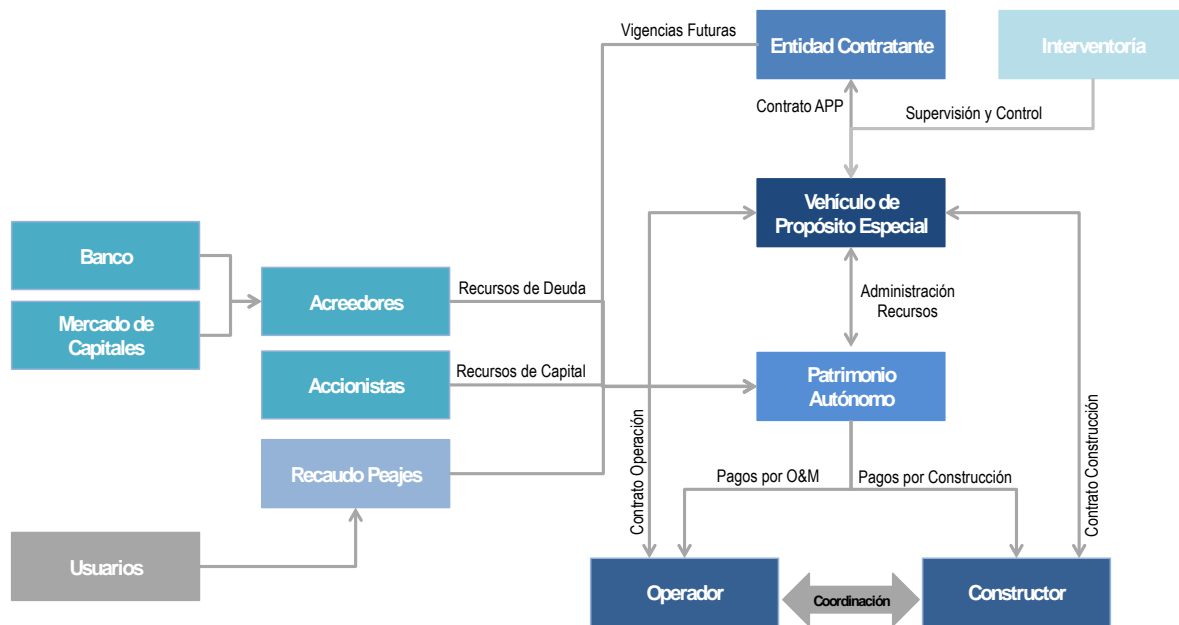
Vigencias Futuras

Entidad Contratante

Interventoría

Contrato APP

Supervisión y Control

Vehículo de Propósito Especial

Banco

Mercado de Capitales

Acreedores

Recursos de Deuda

Administración Recursos

Accionistas

Recursos de Capital

Patrimonio Autónomo

Recaudo Peajes

Contrato Operación

Contrato Construcción

Pagos por O&M

Pagos por Construcción

Usuarios

Operador

Coordinación

Constructor